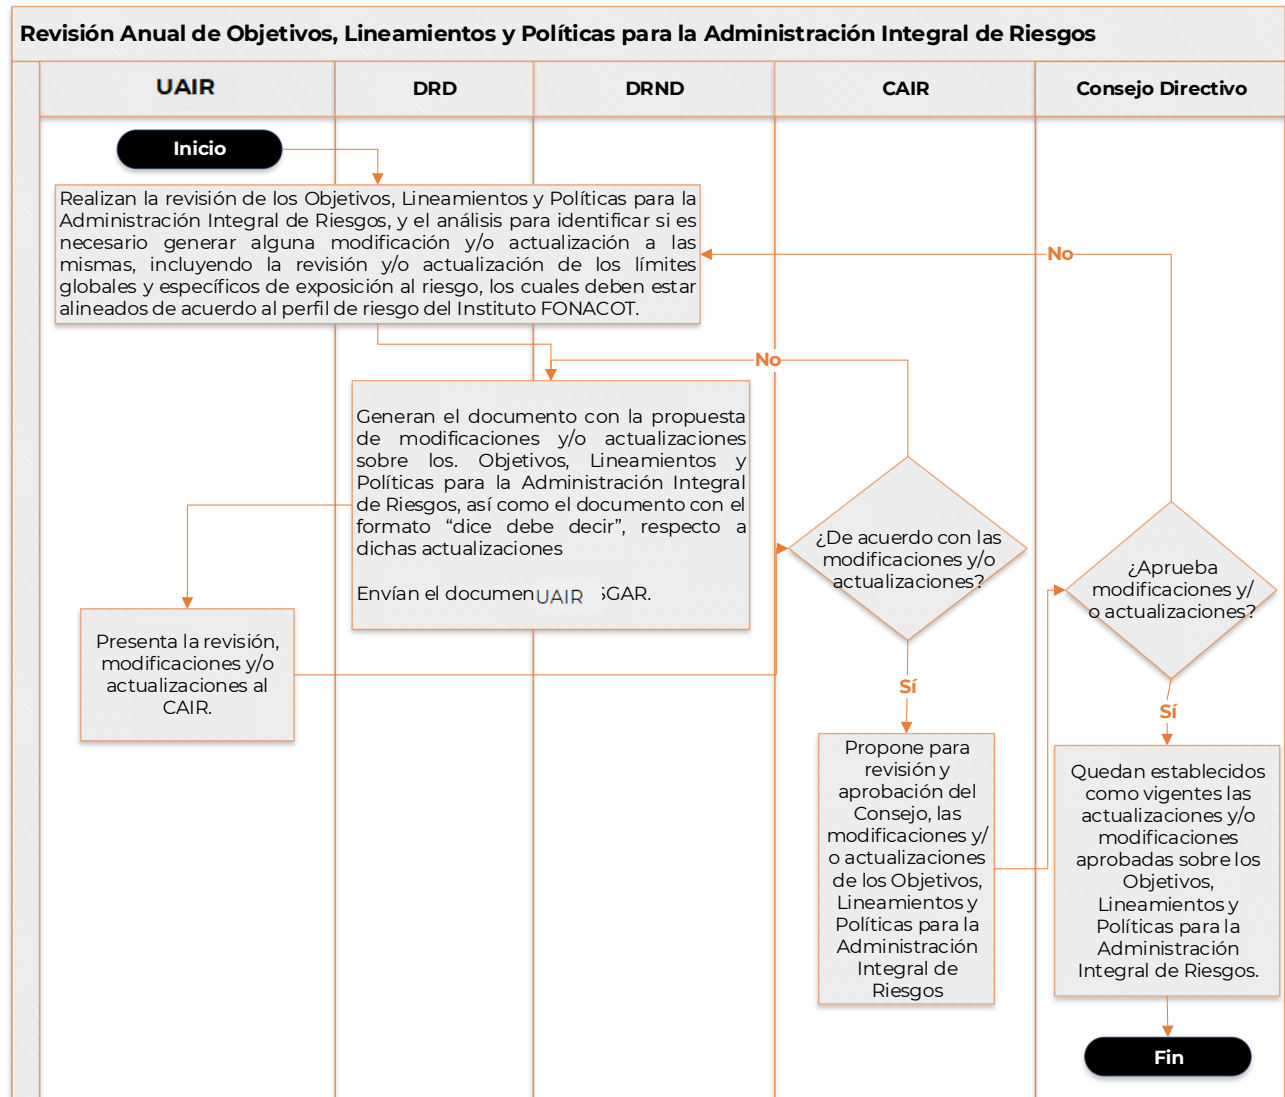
Revisión Anual de Objetivos, Lineamientos y Políticas para la Administración Integral de Riesgos

| UAIR | DRD | DRND | CAIR | Consejo Directivo |
|---|---|---|---|---|

Inicio

Realizan la revisión de los Objetivos, Lineamientos y Políticas para la Administración Integral de Riesgos, y el análisis para identificar si es necesario generar alguna modificación y/o actualización a las mismas, incluyendo la revisión y/o actualización de los límites globales y específicos de exposición al riesgo, los cuales deben estar alineados de acuerdo al perfil de riesgo del Instituto FONACOT.

No

No

Generan el documento con la propuesta de modificaciones y/o actualizaciones sobre los. Objetivos, Lineamientos y Políticas para la Administración Integral de Riesgos, así como el documento con el formato "dice debe decir", respecto a dichas actualizaciones

Envían el documen UAIR ;GAR.

¿De acuerdo con las modificaciones y/o actualizaciones?

¿Aprueba modificaciones y/ o actualizaciones?

Presenta la revisión, modificaciones y/o actualizaciones al CAIR.

Sí

Sí

Propone para revisión y aprobación del Consejo, las modificaciones y/ o actualizaciones de los Objetivos, Lineamientos y Políticas para la Administración Integral de Riesgos

Quedan establecidos como vigentes las actualizaciones y/o modificaciones aprobadas sobre los Objetivos, Lineamientos y Políticas para la Administración Integral de Riesgos.

Fin